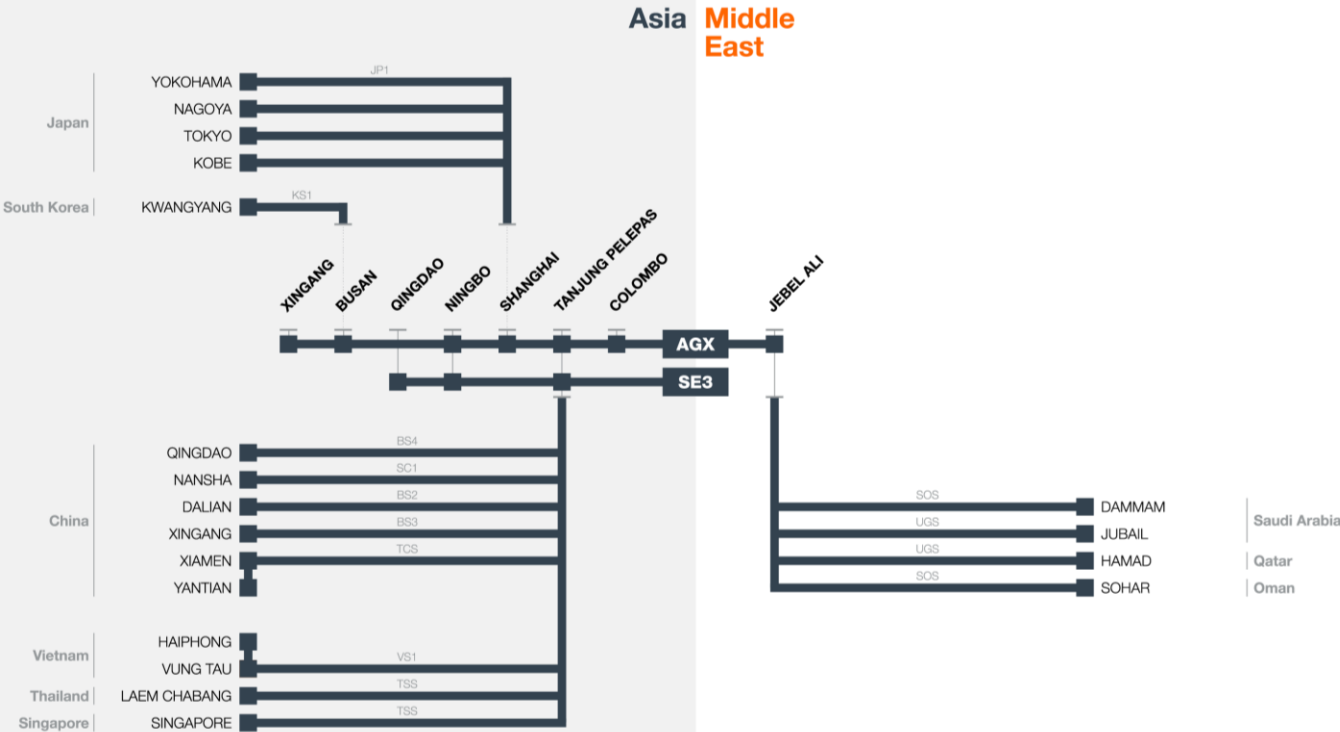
Asia Middle East

JP1

Japan
YOKOHAMA
NAGOYA
TOKYO
KOBE

South Korea
KWANGYANG
KS1

XINGANG
BUSAN
QINGDAO
NINGBO
SHANGHAI
TANJUNG PELEPAS
COLOMBO
JEBEL ALI

AGX
SE3

China
QINGDAO
BS4
NANSHA
SC1
DALIAN
BS2
XINGANG
BS3
XIAMEN
TCS
YANTIAN

Vietnam
HAIPHONG
VUNG TAU
VS1

Thailand
LAEM CHABANG
TSS

Singapore
SINGAPORE
TSS

SOS
DAMMAM
UGS
JUBAIL
Saudi Arabia
UGS
HAMAD
Qatar
SOS
SOHAR
Oman